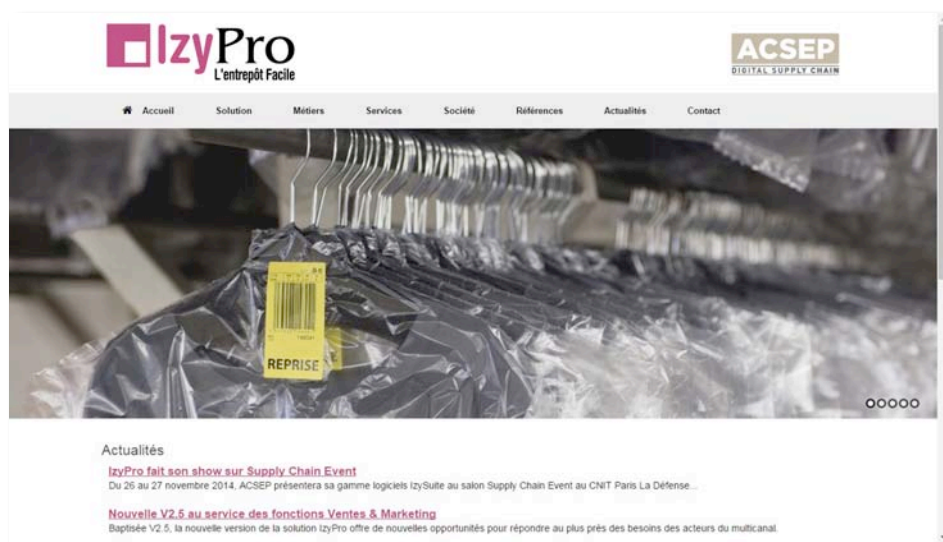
IzyPro
L'entrepôt Facile

ACSEP
DIGITAL SUPPLY CHAIN

Accueil Solution Métiers Services Société Références Actualités Contact

REPRISE

Actualités

IzyPro fait son show sur Supply Chain Event
Du 26 au 27 novembre 2014, ACSEP présentera sa gamme logiciels IzySuite au salon Supply Chain Event au CNIT Paris La Défense...

Nouvelle V2.5 au service des fonctions Ventes & Marketing
Baptisée V2.5, la nouvelle version de la solution IzyPro offre de nouvelles opportunités pour répondre au plus près des besoins des acteurs du multicanal.